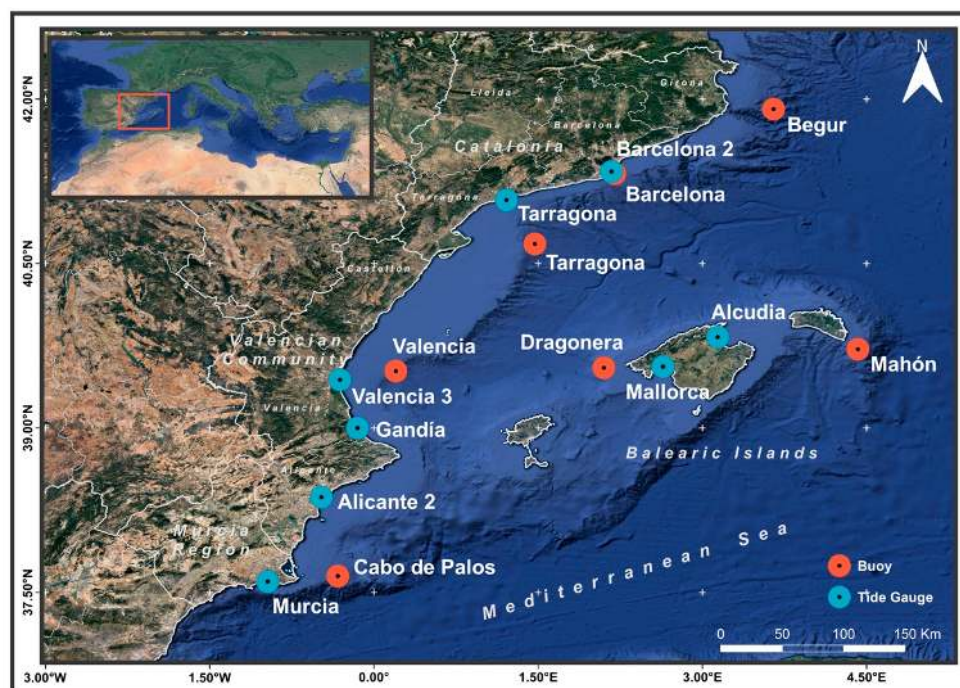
N

42.00°N
40.50°N
39.00°N
37.50°N

Lleida
Girona
Barcelona
Catalonia
Tarragona
Castellon
Valencian Community
Valencia
Alicante
Murcia Region

Begur
Barcelona 2
Barcelona
Tarragona
Tarragona
Valencia
Valencia 3
Gandía
Alicante 2
Cabo de Palos
Murcia
Dragonera
Alcudia
Mallorca
Mahón
Balearic Islands
Mediterranean Sea

Buoy
Tide Gauge

0 50 100 150 Km

3.00°W
1.50°W
0.00°
1.50°E
3.00°E
4.50°E